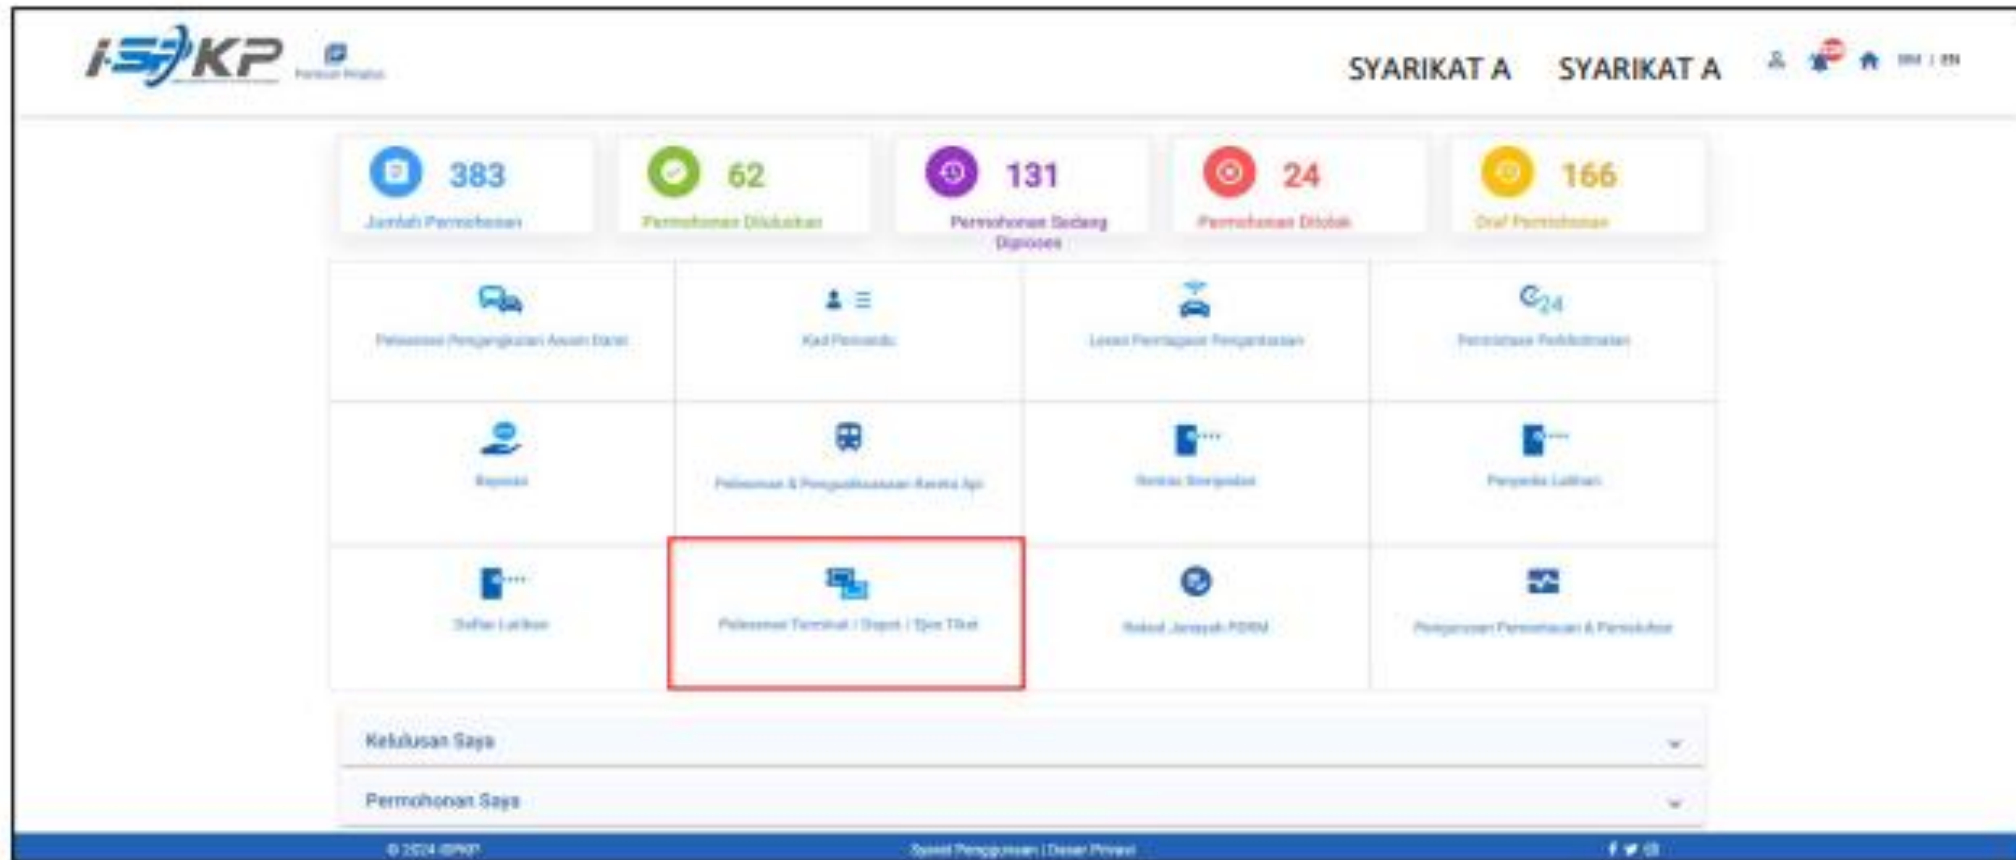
i-SPKP

SYARIKAT A SYARIKAT A

BM | EN

383
Jumlah Permohonan

62
Permohonan Diluluskan

131
Permohonan Sedang Diproses

24
Permohonan Ditolak

166
Draf Permohonan

Pelesenan Pengangkutan Awam Darat

Kad Pemandu

Lesen Perniagaan Pengendalian

Permintaan Perkhidmatan

Reposisi

Pelesenan & Pengoperasian Kereta Api

Sistem Simpanan

Penyedia Latihan

Daftar Latihan

Pelesenan Terminal / Depot / Ejen Tiket

Rekod Jenayah PDRM

Pengurusan Permohonan & Pemulihan

Kelulusan Saya

Permohonan Saya

© 2024 iSPKP

Syarat Penggunaan | Dasar Privasi